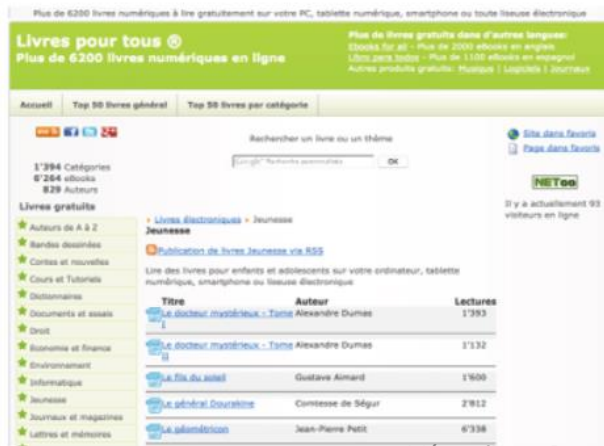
Plus de 6200 livres numériques à lire gratuitement sur votre PC, tablette numérique, smartphone ou toute liseuse électronique

Livres pour tous ®
Plus de 6200 livres numériques en ligne

Plus de livres gratuits dans d'autres langues:
Ebooks for all - Plus de 2000 eBooks en anglais
Libros para todos - Plus de 1100 eBooks en espagnol
Autres produits gratuits: Musique | Logiciels | Journaux

Accueil | Top 50 livres général | Top 50 livres par catégorie

1'394 Catégories
6'264 eBooks
829 Auteurs

Rechercher un livre ou un thème
Google™ Recherche personnalisée | OK

Site dans favoris
Page dans favoris

NETee

Il y a actuellement 93 visiteurs en ligne

Livres gratuits
Auteurs de A à Z
Bandes dessinées
Contes et nouvelles
Cours et Tutoriels
Dictionnaires
Documents et essais
Droit
Economie et finance
Environnement
Informatique
Jeunesse
Journaux et magazines
Lettres et mémoires

› Livres électroniques › Jeunesse
Jeunesse

Publication de livres Jeunesse via RSS

Lire des livres pour enfants et adolescents sur votre ordinateur, tablette numérique, smartphone ou liseuse électronique

| Titre | Auteur | Lectures |
|---|---|---|
| Le docteur mystérieux - Tome I | Alexandre Dumas | 1'393 |
| Le docteur mystérieux - Tome II | Alexandre Dumas | 1'132 |
| Le fils du soleil | Gustave Aimard | 1'600 |
| Le général Dourakine | Comtesse de Ségur | 2'812 |
| Le géométricon | Jean-Pierre Petit | 6'338 |